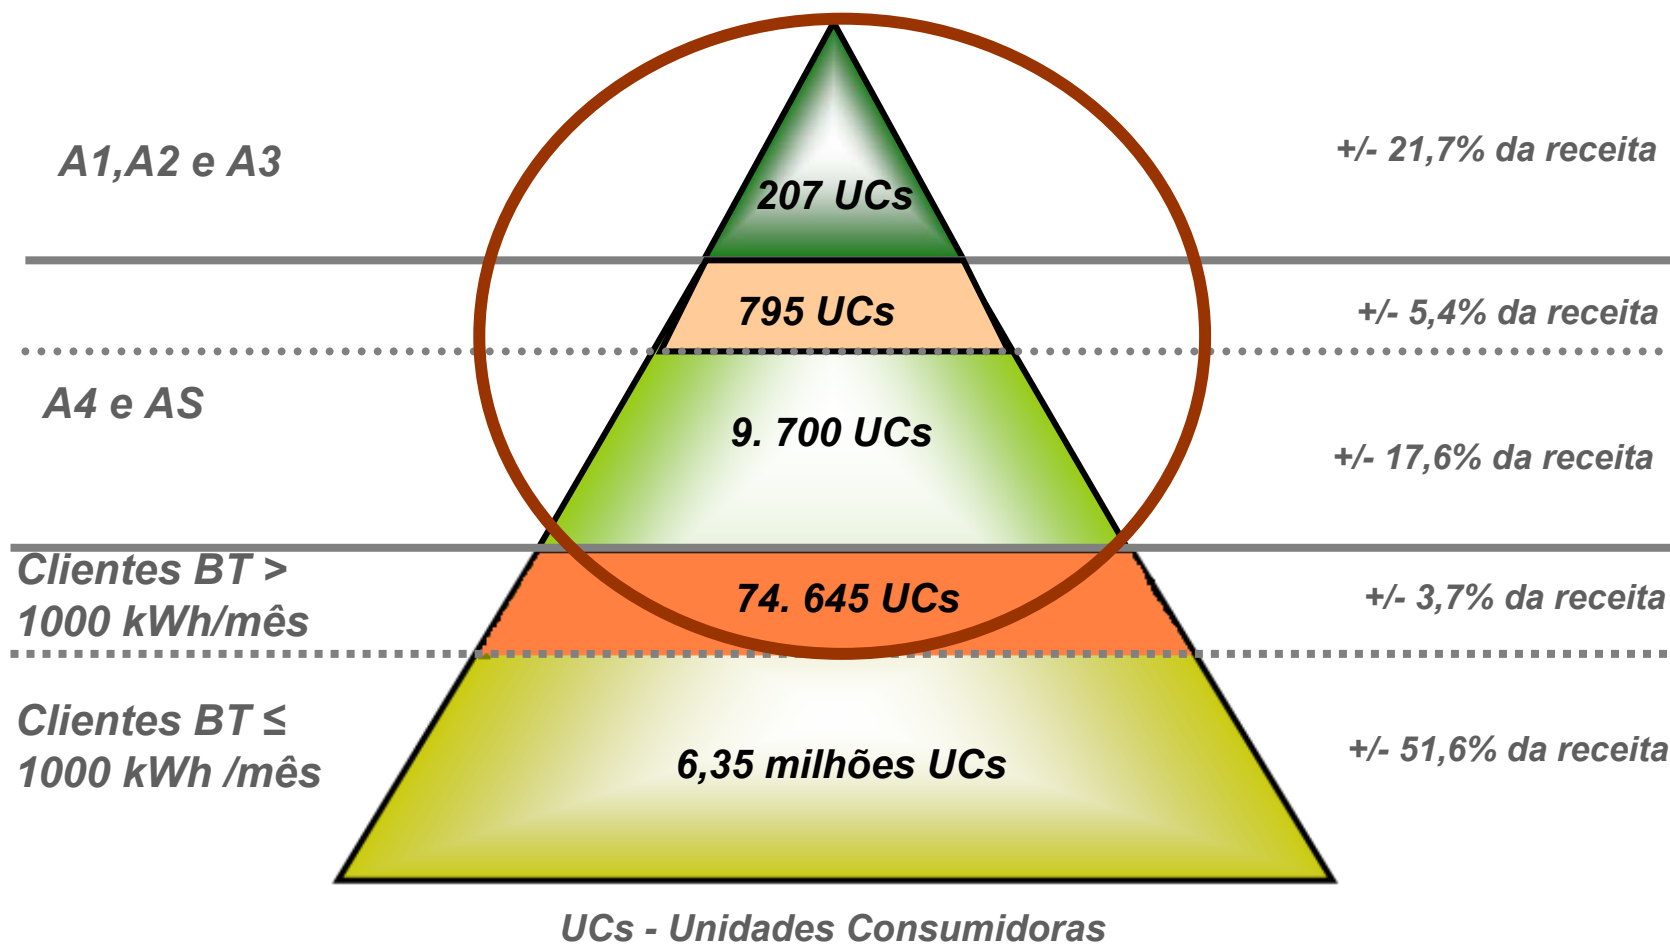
A1,A2 e A3

207 UCs

+/- 21,7% da receita

795 UCs

+/- 5,4% da receita

A4 e AS

9. 700 UCs

+/- 17,6% da receita

Clientes BT > 1000 kWh/mês

74. 645 UCs

+/- 3,7% da receita

Clientes BT ≤ 1000 kWh /mês

6,35 milhões UCs

+/- 51,6% da receita

UCs - Unidades Consumidoras